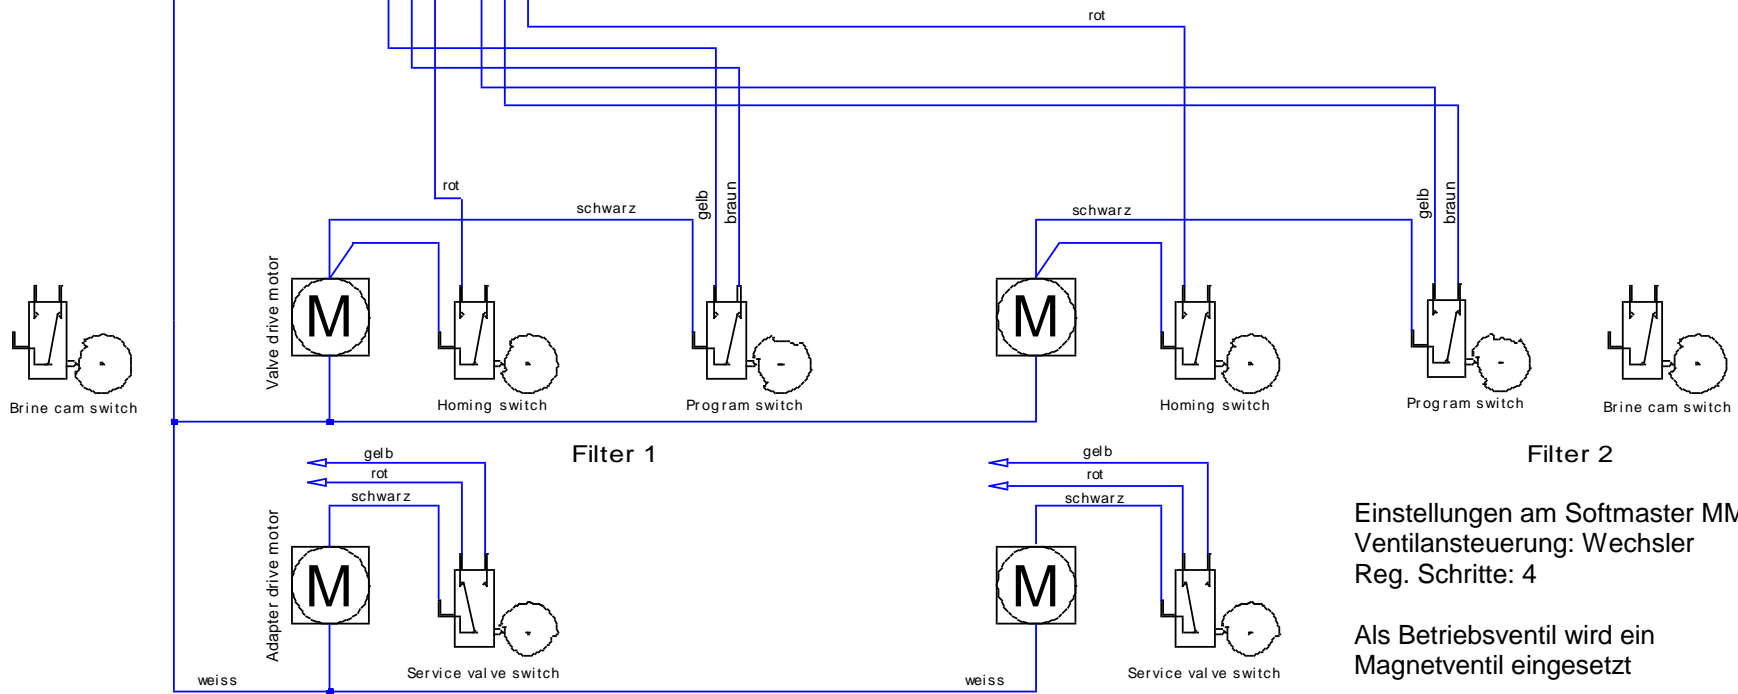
rot

rot

schwarz

gelb

braun

schwarz

gelb

braun

Valve drive motor

M

M

Brine cam switch

Homing switch

Program switch

Homing switch

Program switch

Brine cam switch

Filter 1

Filter 2

gelb

rot

schwarz

gelb

rot

schwarz

Adapter drive motor

M

M

Service val ve switch

Service val ve switch

weiss

weiss

Einstellungen am Softmaster MM
Ventilansteuerung: Wechsler
Reg. Schritte: 4

Als Betriebsventil wird ein
Magnetventil eingesetzt